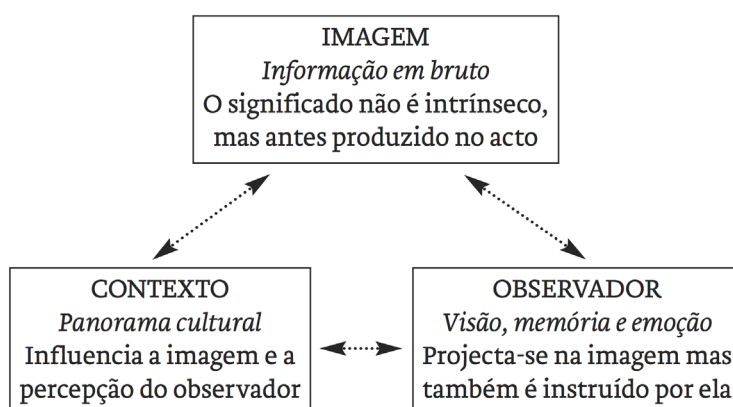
IMAGEM
*Informação em bruto*
O significado não é intrínseco, mas antes produzido no acto

CONTEXTO
*Panorama cultural*
Influencia a imagem e a percepção do observador

OBSERVADOR
*Visão, memória e emoção*
Projecta-se na imagem mas também é instruído por ela